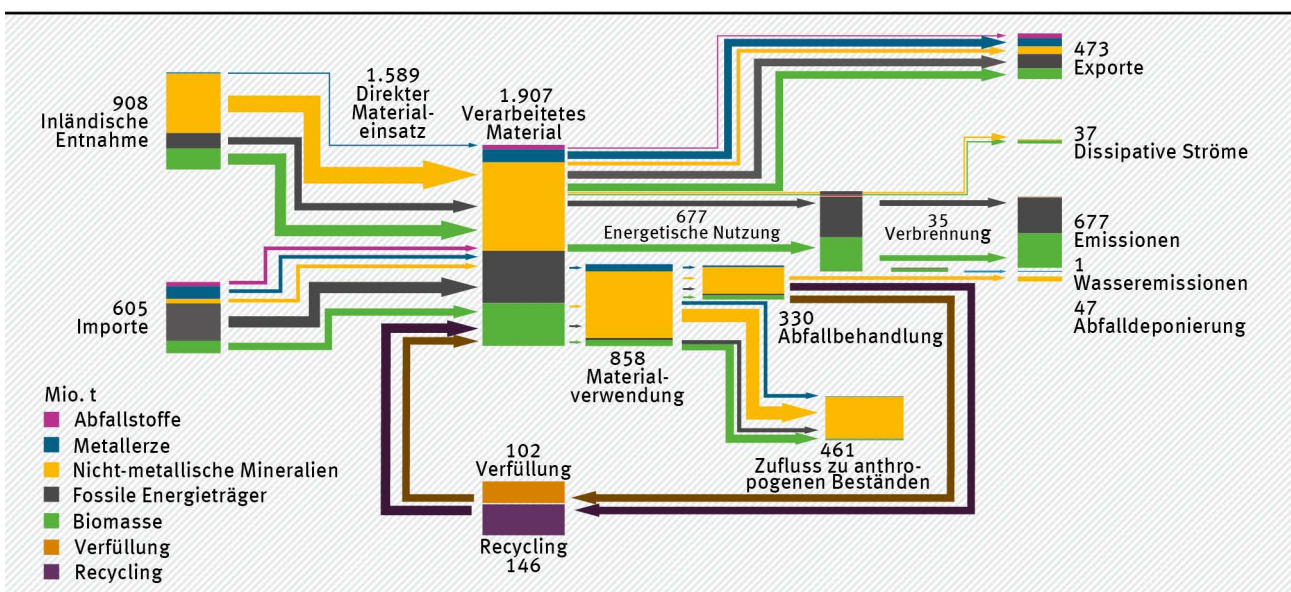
908
Inländische
Entnahme

1.589
Direkter
Materialeinsatz

1.907
Verarbeitetes
Material

473
Exporte

37
Dissipative Ströme

677
Energetische Nutzung

35
Verbrennung

677
Emissionen

1
Wasseremissionen

47
Abfalldeponierung

605
Importe

330
Abfallbehandlung

858
Materialverwendung

461
Zufluss zu anthropogenen Beständen

Mio. t
Abfallstoffe
Metallerze
Nicht-metallische Mineralien
Fossile Energieträger
Biomasse
Verfüllung
Recycling

102
Verfüllung

Recycling
146